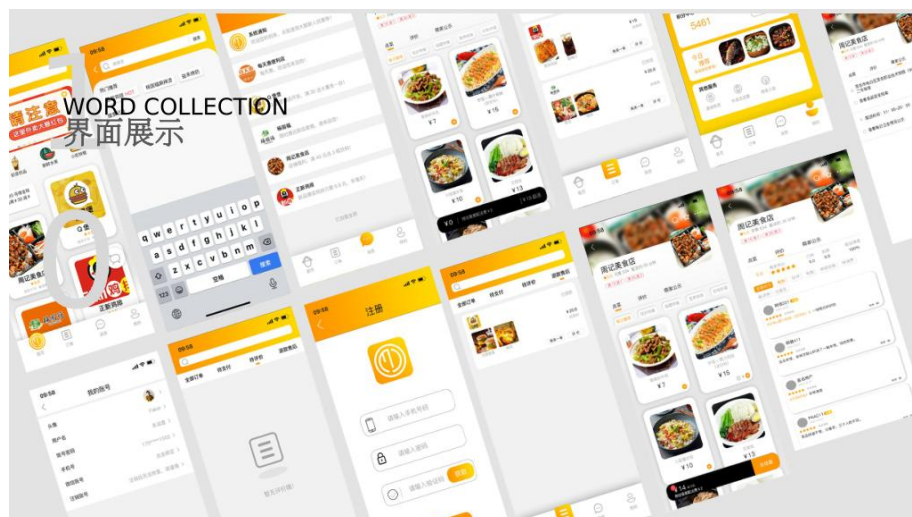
WORD COLLECTION
界面展示

09:58
热门推荐
附近福利

q w e r t y u i o p
a s d f g h j k l
z x c v b n m
123
空格
搜索

东都酒家
每天鲜香料店
麻辣烫
周记美食店
正新鸡排
已经看完全部

¥7
¥15
¥10
¥13

5461

周记美食店
点菜
评价
商家信息

¥15
¥10

周记美食店
点菜
评价
商家信息

09:58
我的账号
头像
用户名
账号密码
手机号
微信账号
注销账号

09:58
全部订单
待支付
待评价
退款售后
暂无该订单!

注册
请输入手机号码
请输入密码
请输入验证码
获取

09:58
全部订单
待支付
待评价
退款售后